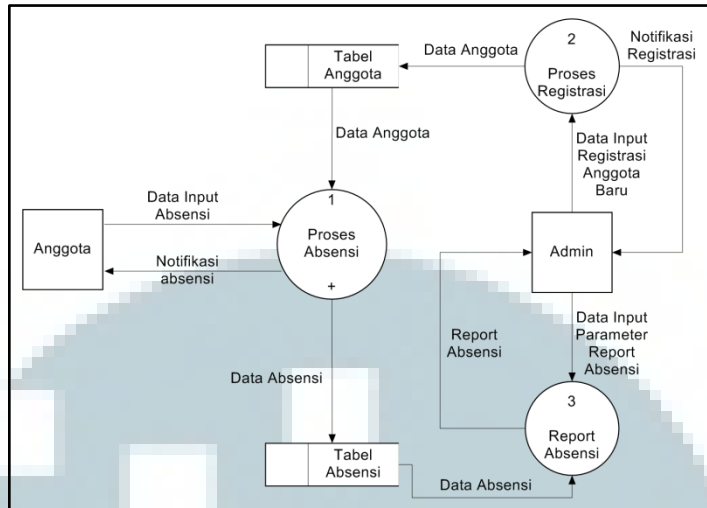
Tabel Anggota

Data Anggota

2
Proses Registrasi

Notifikasi Registrasi

Data Anggota

Data Input Registrasi Anggota Baru

Data Input Absensi

1
Proses Absensi
+

Anggota

Notifikasi absensi

Admin

Report Absensi

Data Input Parameter Report Absensi

Data Absensi

3
Report Absensi

Tabel Absensi

Data Absensi